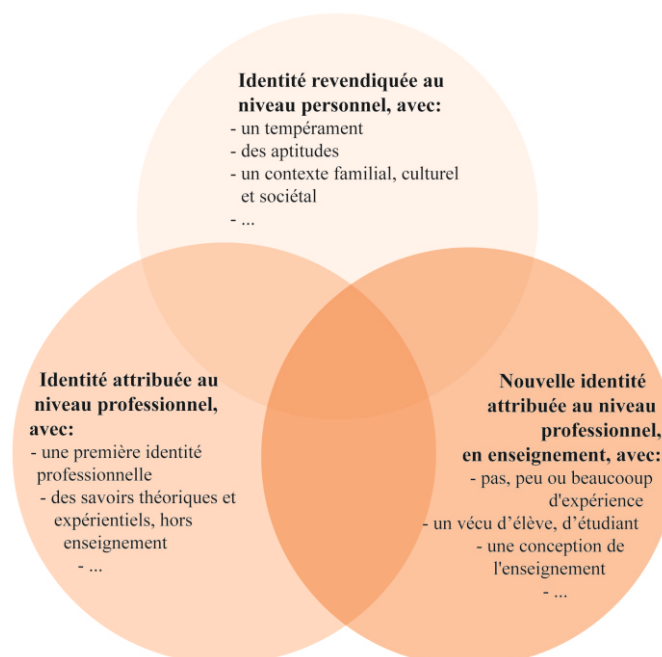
Identité revendiquée au niveau personnel, avec:
- un tempérament
- des aptitudes
- un contexte familial, culturel et sociétal
- ...

Identité attribuée au niveau professionnel, avec:
- une première identité professionnelle
- des savoirs théoriques et expérientiels, hors enseignement
- ...

Nouvelle identité attribuée au niveau professionnel, en enseignement, avec:
- pas, peu ou beaucooup d'expérience
- un vécu d'élève, d'étudiant
- une conception de l'enseignement
- ...